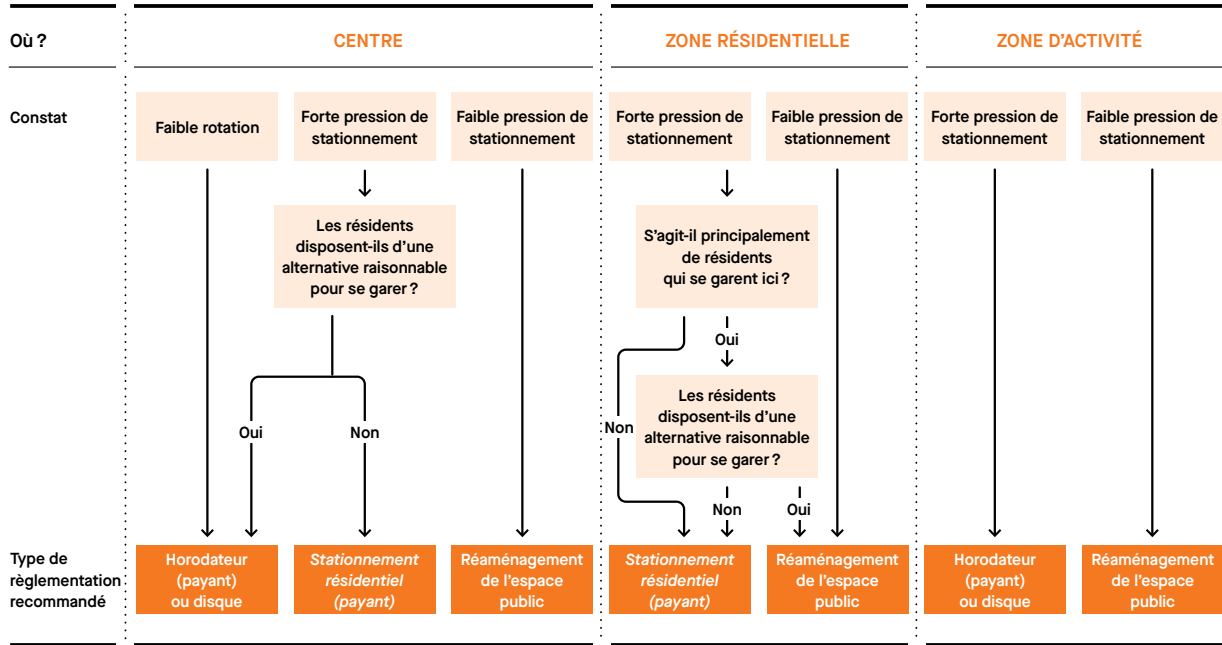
Où ?

CENTRE

ZONE RÉSIDENTIELLE

ZONE D'ACTIVITÉ

Constat

Faible rotation

Forte pression de stationnement

Faible pression de stationnement

Forte pression de stationnement

Faible pression de stationnement

Forte pression de stationnement

Faible pression de stationnement

Les résidents disposent-ils d'une alternative raisonnable pour se garer ?

S'agit-il principalement de résidents qui se garent ici ?

Oui

Les résidents disposent-ils d'une alternative raisonnable pour se garer ?

Oui

Non

Non

Non

Oui

Type de règlementation recommandé

Horodateur (payant) ou disque

*Stationnement résidentiel (payant)*

Réaménagement de l'espace public

*Stationnement résidentiel (payant)*

Réaménagement de l'espace public

Horodateur (payant) ou disque

Réaménagement de l'espace public